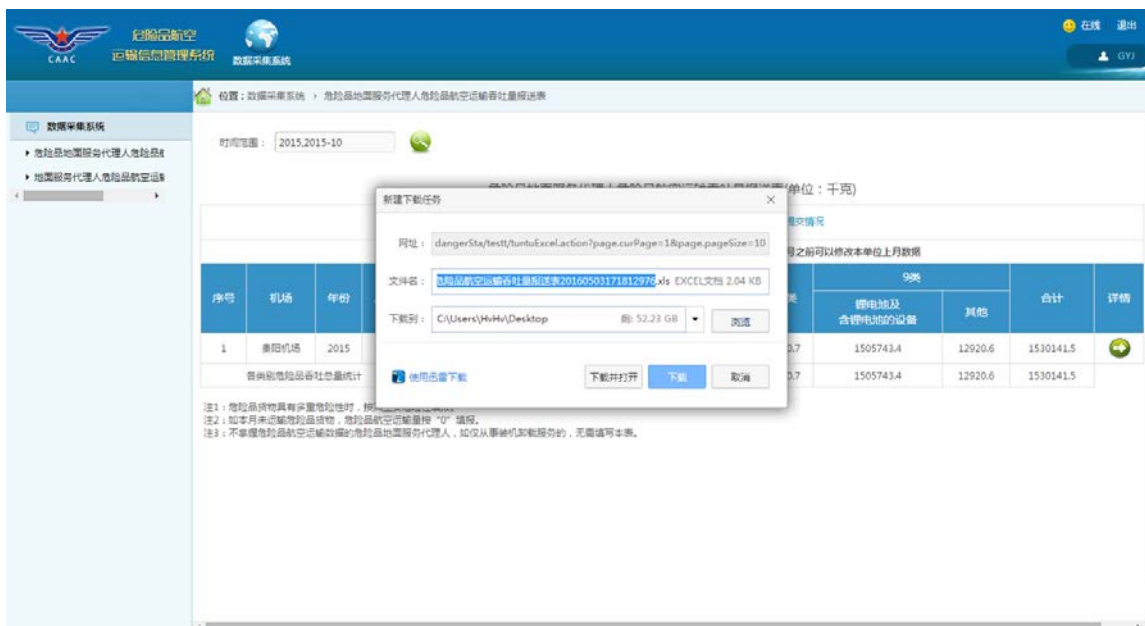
CAAC 危险品航空运输信息管理系统

数据采集系统

在线 退出

GYJ

位置：数据采集系统 › 危险品地面服务代理人危险品航空运输吞吐量报送表

数据采集系统

▸ 危险品地面服务代理人危险品航

▸ 地面服务代理人危险品航空运输

时间范围： 2015,2015-10

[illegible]单位：千克)

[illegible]交情况

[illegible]月之前可以修改本单位上月数据

| 序号 | 机场 | 年份 | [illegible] | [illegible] | 9类 锂电池及含锂电池的设备 | 9类 其他 | 合计 | 详情 |
|---|---|---|---|---|---|---|---|---|
| 1 | 阜阳机场 | 2015 | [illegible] | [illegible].7 | 1505743.4 | 12920.6 | 1530141.5 | |
| | 各类别危险品吞吐总量统计 | | | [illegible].7 | 1505743.4 | 12920.6 | 1530141.5 | |

注1：危险品货物具有多重危险性时，按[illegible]
注2：如本月未运输危险品货物，危险品航空运输量按"0"填报。
注3：不掌握危险品航空运输数据的危险品地面服务代理人，如仅从事装机卸载服务的，无需填写本表。

新建下载任务

网址： dangerSta/testt/tuntuExcel.action?page.curPage=1&page.pageSize=10

文件名： 危险品航空运输吞吐量报送表20160503171812976.xls EXCEL文档 2.04 KB

下载到： C:\Users\HvHv\Desktop 剩: 52.23 GB 浏览

使用迅雷下载

下载并打开 下载 取消